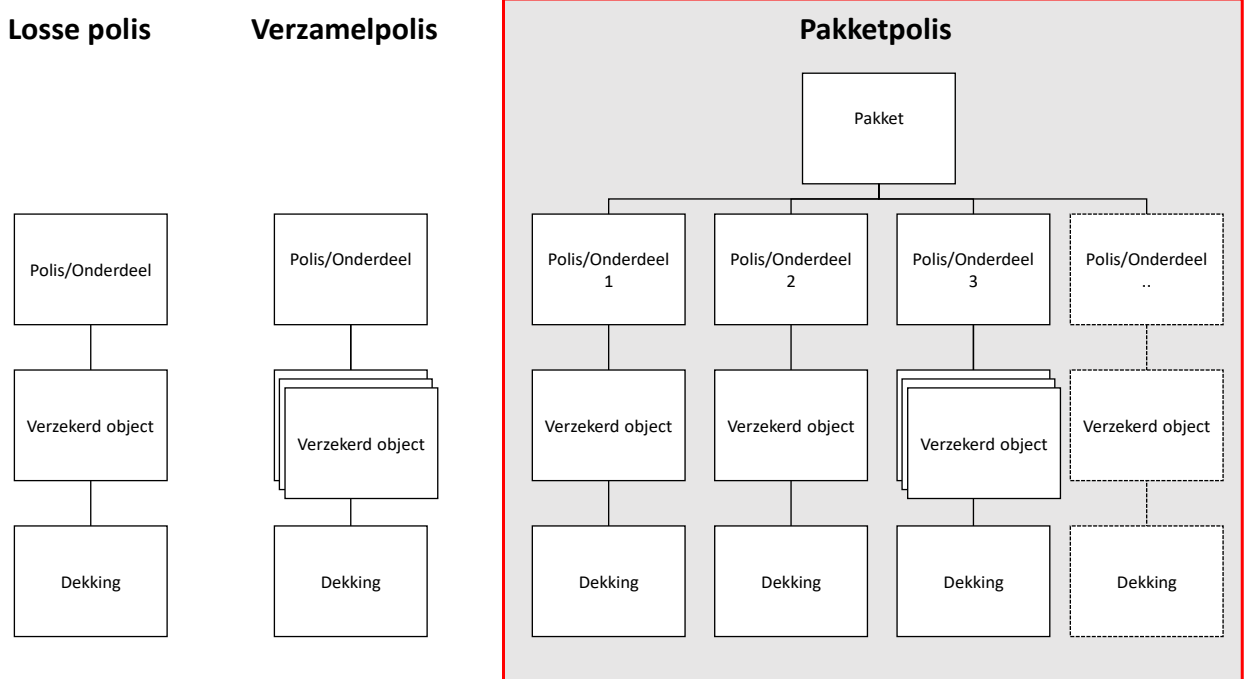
Losse polis

Polis/Onderdeel

Verzekerd object

Dekking

Verzamelpolis

Polis/Onderdeel

Verzekerd object

Dekking

Pakketpolis

Pakket

Polis/Onderdeel 1

Verzekerd object

Dekking

Polis/Onderdeel 2

Verzekerd object

Dekking

Polis/Onderdeel 3

Verzekerd object

Dekking

Polis/Onderdeel ..

Verzekerd object

Dekking